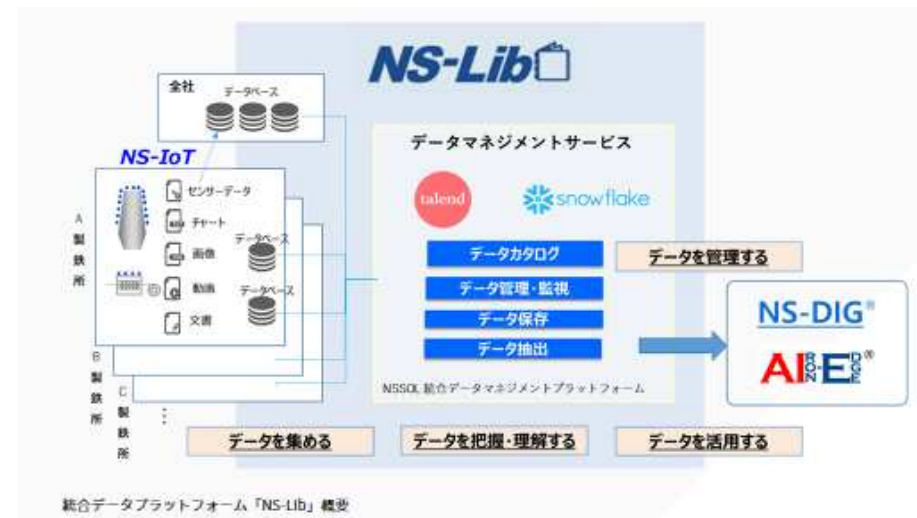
NS-Lib

全社
データベース

NS-IoT

A 製鉄所
センサーデータ
チャート
画像
動画
文書
データベース
データベース

B 製鉄所
C 製鉄所
⋮

データマネジメントサービス

talend
snowflake

データカタログ
データ管理・監視
データ保存
データ抽出

NSSOL 統合データマネジメントプラットフォーム

データを管理する

NS-DIG®

AI IRON EDGE®

データを集める
データを把握・理解する
データを活用する

統合データプラットフォーム「NS-Lib」概要